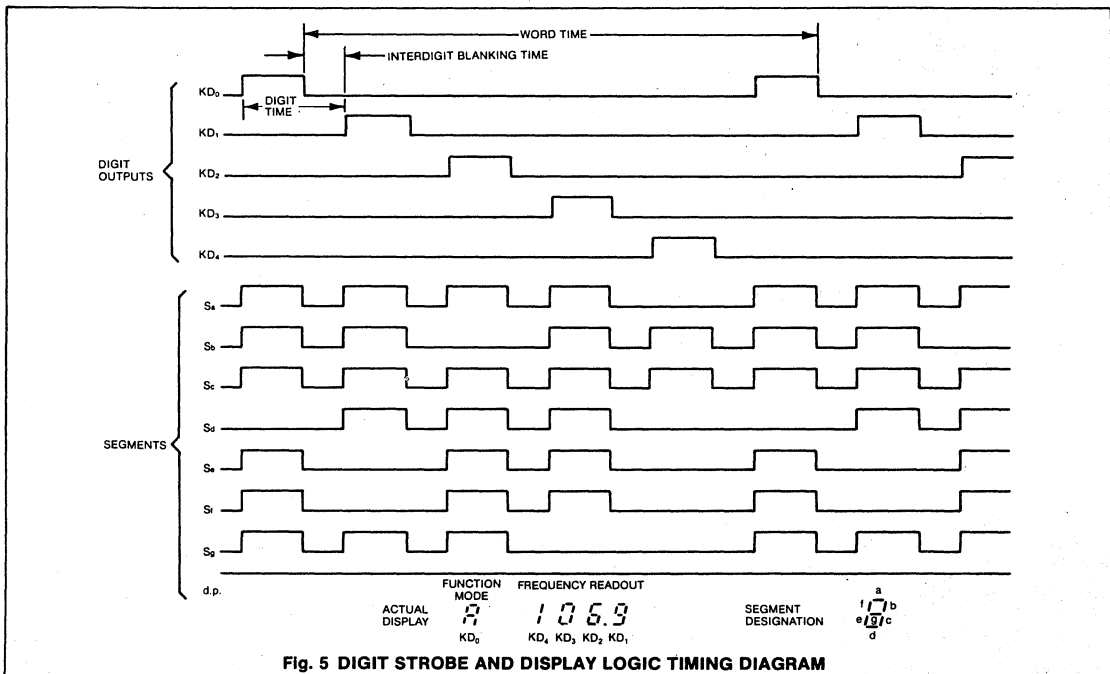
WORD TIME

INTERDIGIT BLANKING TIME

$KD_0$

DIGIT TIME

$KD_1$

DIGIT OUTPUTS

$KD_2$

$KD_3$

$KD_4$

$S_a$

$S_b$

$S_c$

$S_d$

SEGMENTS

$S_e$

$S_f$

$S_g$

d.p.

FUNCTION MODE

FREQUENCY READOUT

ACTUAL DISPLAY

A

106.9

$KD_0$

$KD_4$ $KD_3$ $KD_2$ $KD_1$

SEGMENT DESIGNATION

a

f b

e g c

d

Fig. 5 DIGIT STROBE AND DISPLAY LOGIC TIMING DIAGRAM